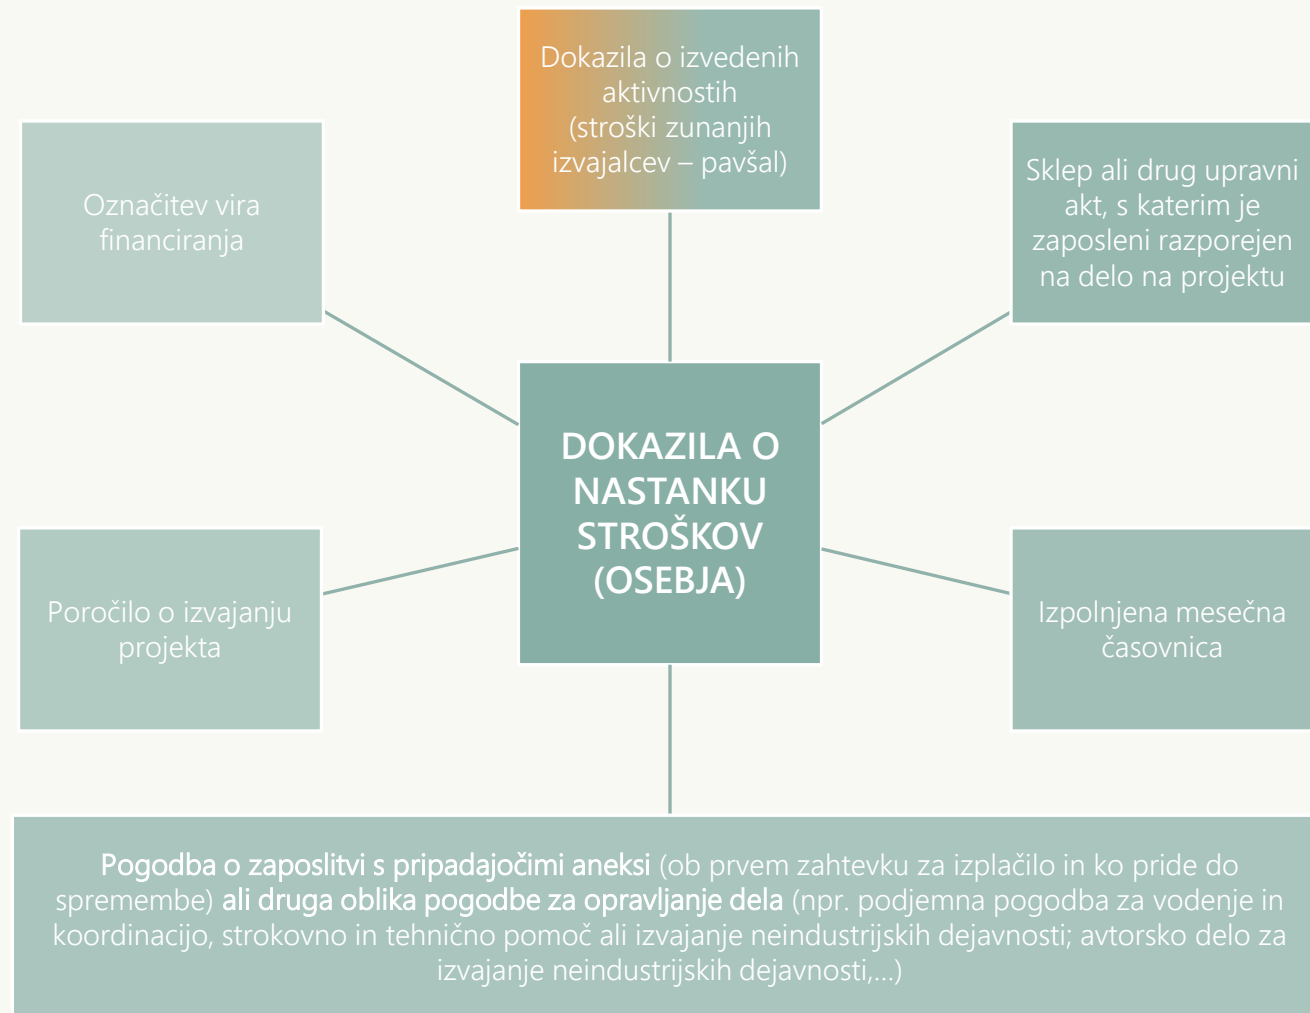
Dokazila o izvedenih aktivnostih (stroški zunanjih izvajalcev – pavšal)

Označitev vira financiranja

Sklep ali drug upravni akt, s katerim je zaposleni razporejen na delo na projektu

DOKAZILA O NASTANKU STROŠKOV (OSEBJA)

Poročilo o izvajanju projekta

Izpolnjena mesečna časovnica

Pogodba o zaposlitvi s pripadajočimi aneksi (ob prvem zahtevku za izplačilo in ko pride do spremembe) ali druga oblika pogodbe za opravljanje dela (npr. podjemna pogodba za vodenje in koordinacijo, strokovno in tehnično pomoč ali izvajanje neindustrijskih dejavnosti; avtorsko delo za izvajanje neindustrijskih dejavnosti,...)